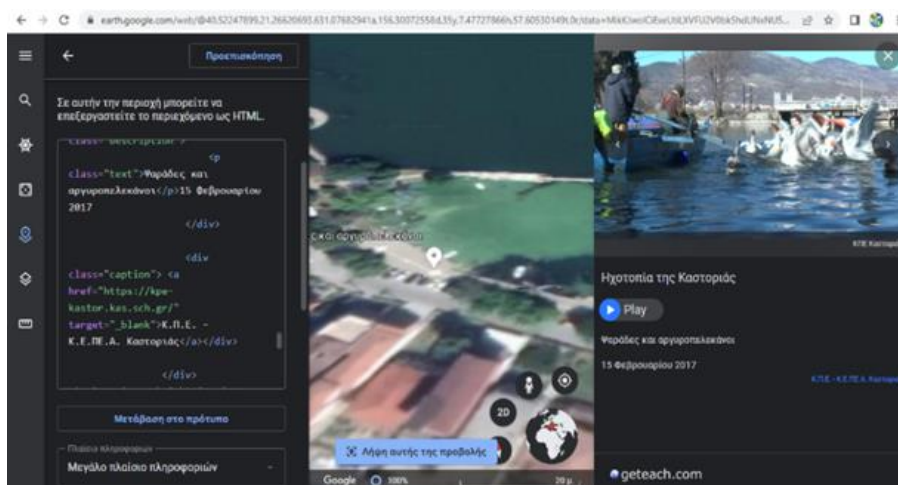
earth.google.com/web/@40.52247899,21.26620693,631.07682941a,156.30072558d,35y,7.47727866h,57.60530149t,0r/data=MikKIwoiCiExeUtiLXVFU2V0bk5hdUNvNU5...

Προεπισκόπηση

Σε αυτήν την περιοχή μπορείτε να επεξεργαστείτε το περιεχόμενο ως HTML.

class="description">
<p
class="text">Ψαράδες και αργυροπελεκάνοι</p>15 Φεβρουαρίου 2017
</div>
<div
class="caption"> <a
href="https://kpe-kastor.kas.sch.gr/"
target="_blank">Κ.Π.Ε. - Κ.Ε.ΠΕ.Α. Καστοριάς</a></div>
</div>

Μετάβαση στο πρότυπο

Πλαίσιο πληροφοριών
Μεγάλο πλαίσιο πληροφοριών

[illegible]

Λήψη αυτής της προβολής

2D

Google 100% 20 μ

ΚΠΕ Καστοριάς

Ηχοτοπία της Καστοριάς

Play

Ψαράδες και αργυροπελεκάνοι

15 Φεβρουαρίου 2017

Κ.Π.Ε. - Κ.Ε.ΠΕ.Α. Καστοριάς

geteach.com